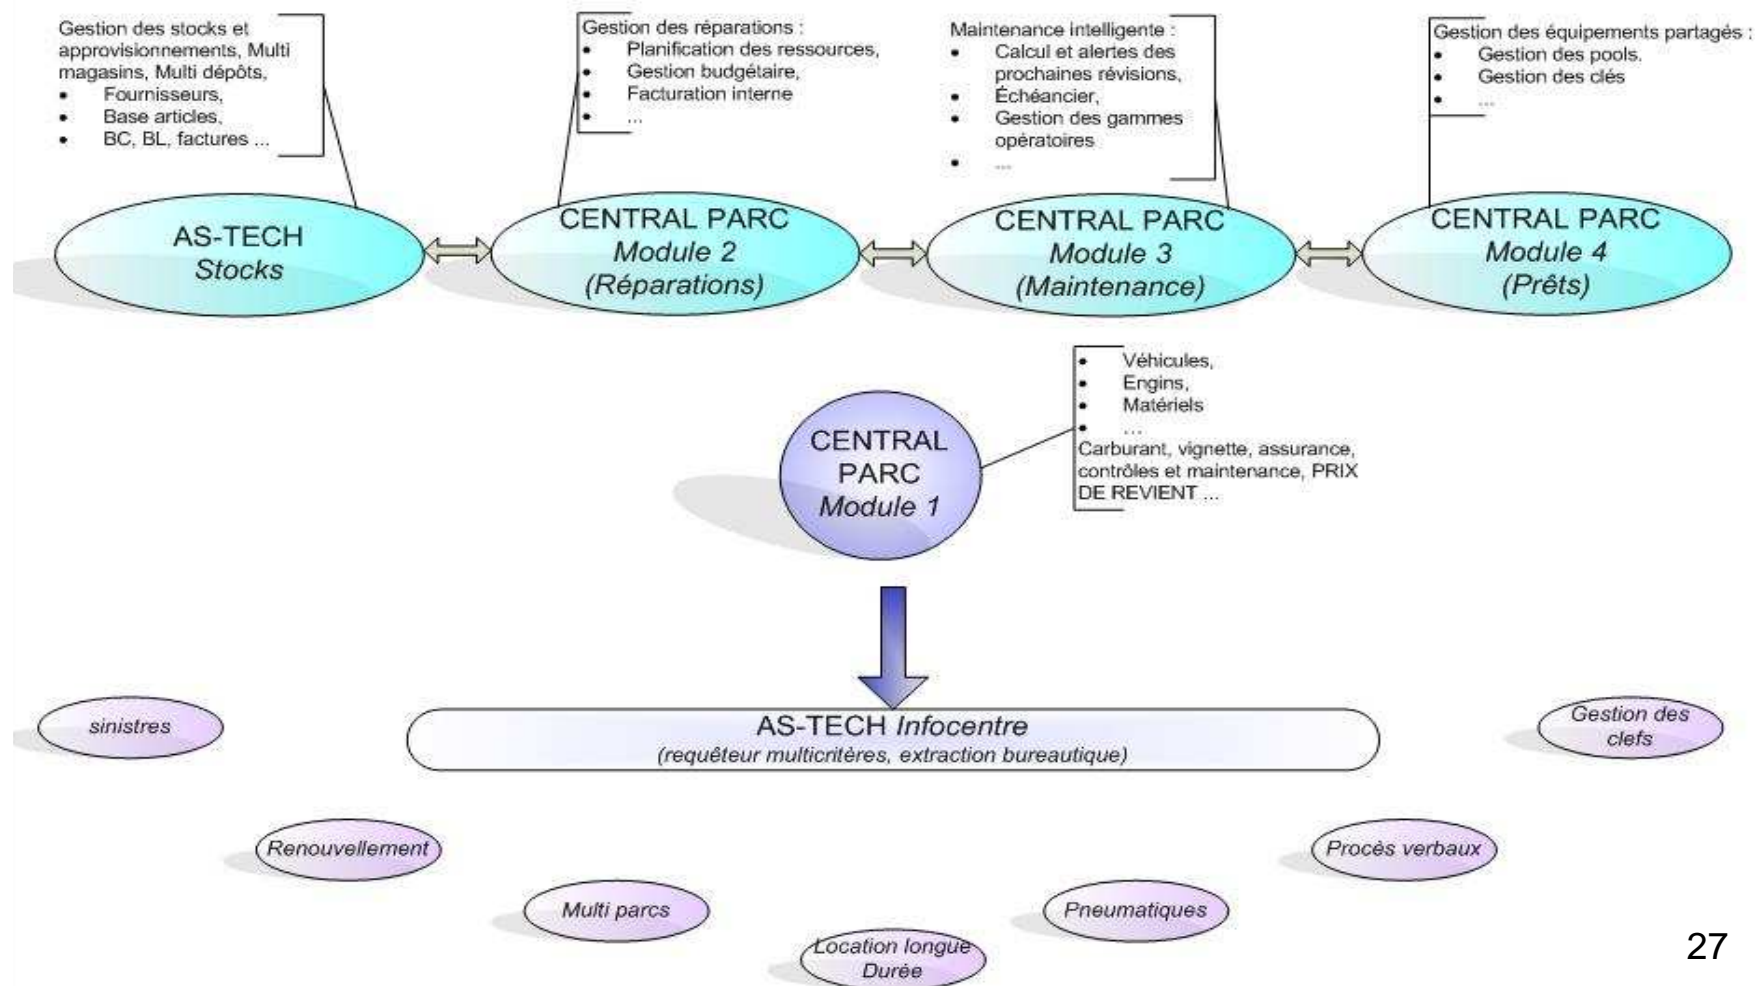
Gestion des stocks et approvisionnements, Multi magasins, Multi dépôts,
- Fournisseurs,
- Base articles,
- BC, BL, factures ...

Gestion des réparations :
- Planification des ressources,
- Gestion budgétaire,
- Facturation interne
- ...

Maintenance intelligente :
- Calcul et alertes des prochaines révisions,
- Échéancier,
- Gestion des gammes opératoires
- ...

Gestion des équipements partagés :
- Gestion des pools.
- Gestion des clés
- ...

AS-TECH
Stocks

CENTRAL PARC
Module 2
(Réparations)

CENTRAL PARC
Module 3
(Maintenance)

CENTRAL PARC
Module 4
(Prêts)

- Véhicules,
- Engins,
- Matériels
- ...
Carburant, vignette, assurance, contrôles et maintenance, PRIX DE REVIENT ...

CENTRAL PARC
Module 1

sinistres

AS-TECH Infocentre
(requêteur multicritères, extraction bureautique)

Gestion des clefs

Renouvellement

Procès verbaux

Multi parcs

Pneumatiques

Location longue Durée

27